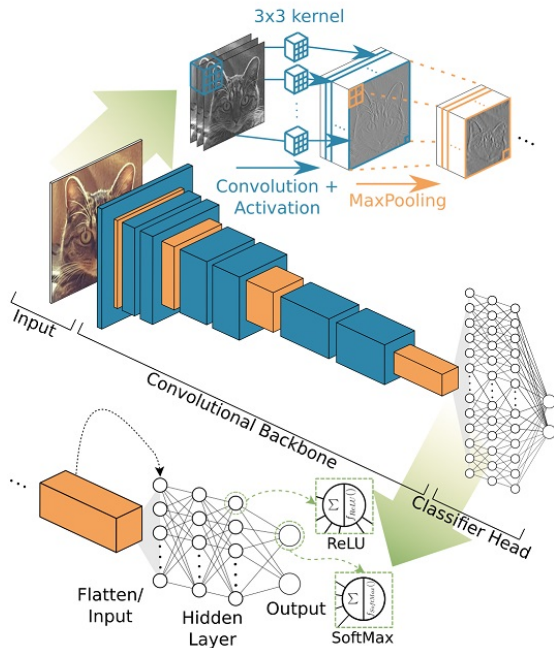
3x3 kernel

Convolution + Activation

MaxPooling

Input

Convolutional Backbone

Classifier Head

Flatten/ Input

Hidden Layer

Output

ReLU

SoftMax

$\Sigma$

$f_{max}(\cdot)$

$\Sigma$

$f_{softmax}(\cdot)$